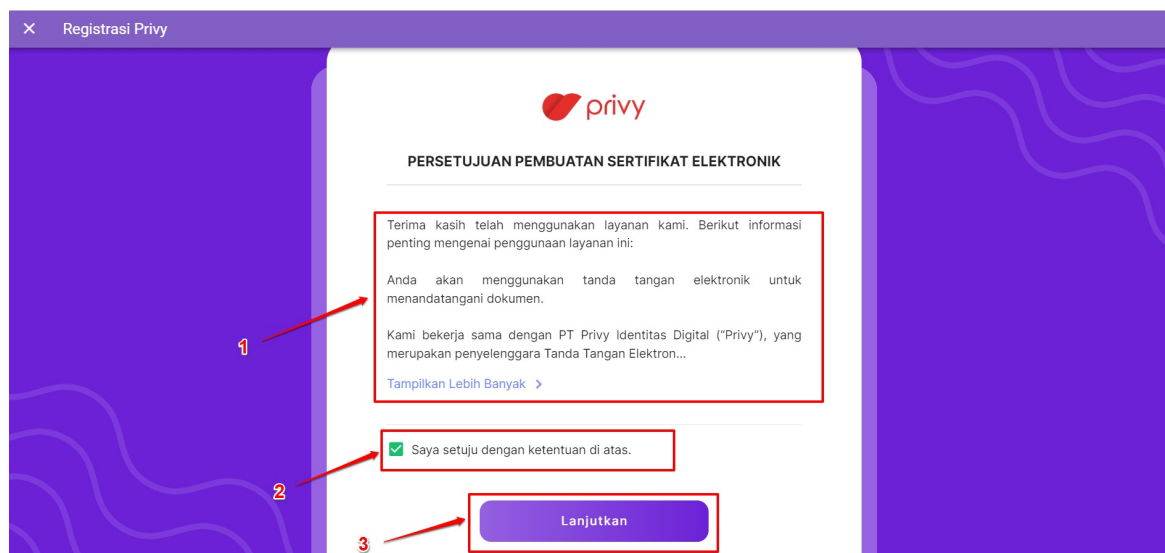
× Registrasi Privy

privy

PERSETUJUAN PEMBUATAN SERTIFIKAT ELEKTRONIK

Terima kasih telah menggunakan layanan kami. Berikut informasi penting mengenai penggunaan layanan ini:

Anda akan menggunakan tanda tangan elektronik untuk menandatangani dokumen.

Kami bekerja sama dengan PT Privy Identitas Digital ("Privy"), yang merupakan penyelenggara Tanda Tangan Elektron...

Tampilkan Lebih Banyak >

1

Saya setuju dengan ketentuan di atas.

2

Lanjutkan

3